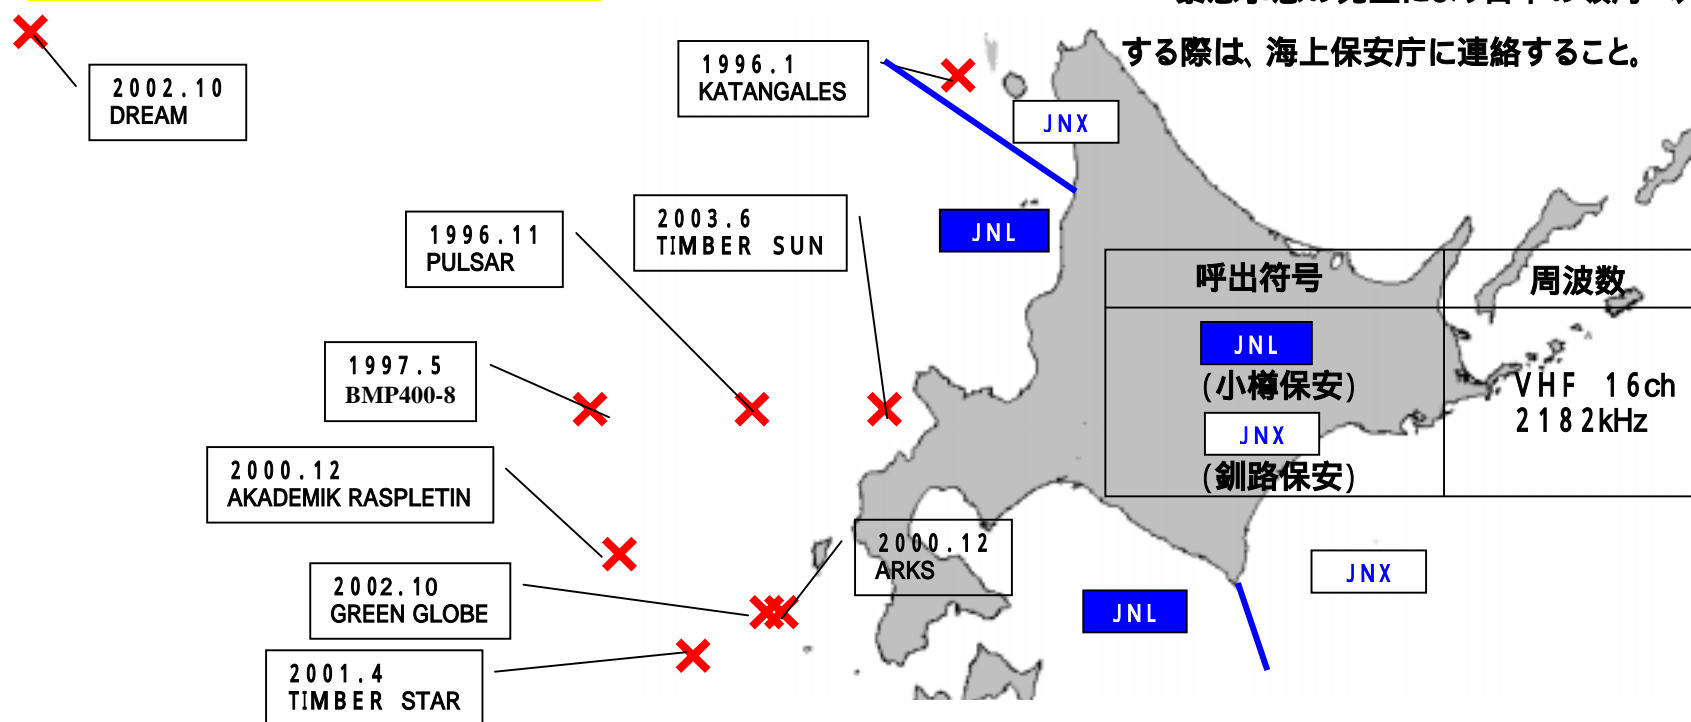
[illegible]

する際は、海上保安庁に連絡すること。

2002.10
DREAM

1996.1
KATANGALES

JNX

1996.11
PULSAR

2003.6
TIMBER SUN

JNL

| 呼出符号 | 周波数 |
|---|---|
| JNL (小樽保安) JNX (釧路保安) | VHF 16ch 2182kHz |

1997.5
BMP400-8

2000.12
AKADEMIK RASPLETIN

2000.12
ARKS

2002.10
GREEN GLOBE

JNX

JNL

2001.4
TIMBER STAR